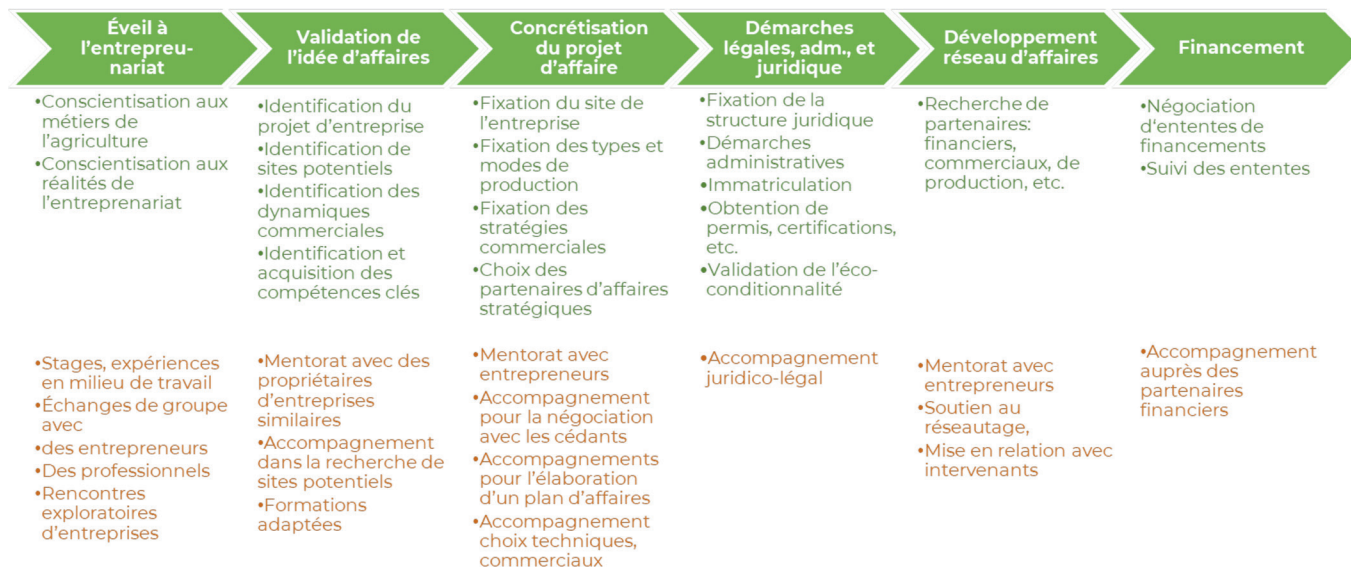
Éveil à l'entrepreu-nariat

•Conscientisation aux métiers de l'agriculture
•Conscientisation aux réalités de l'entreprenariat

•Stages, expériences en milieu de travail
•Échanges de groupe avec
•des entrepreneurs
•Des professionnels
•Rencontres exploratoires d'entreprises

Validation de l'idée d'affaires

•Identification du projet d'entreprise
•Identification de sites potentiels
•Identification des dynamiques commerciales
•Identification et acquisition des compétences clés

•Mentorat avec des propriétaires d'entreprises similaires
•Accompagnement dans la recherche de sites potentiels
•Formations adaptées

Concrétisation du projet d'affaire

•Fixation du site de l'entreprise
•Fixation des types et modes de production
•Fixation des stratégies commerciales
•Choix des partenaires d'affaires stratégiques

•Mentorat avec entrepreneurs
•Accompagnement pour la négociation avec les cédants
•Accompagnements pour l'élaboration d'un plan d'affaires
•Accompagnement choix techniques, commerciaux

Démarches légales, adm., et juridique

•Fixation de la structure juridique
•Démarches administratives
•Immatriculation
•Obtention de permis, certifications, etc.
•Validation de l'éco-conditionnalité

•Accompagnement juridico-légal

Développement réseau d'affaires

•Recherche de partenaires: financiers, commerciaux, de production, etc.

•Mentorat avec entrepreneurs
•Soutien au réseautage,
•Mise en relation avec intervenants

Financement

•Négociation d'ententes de financements
•Suivi des ententes

•Accompagnement auprès des partenaires financiers